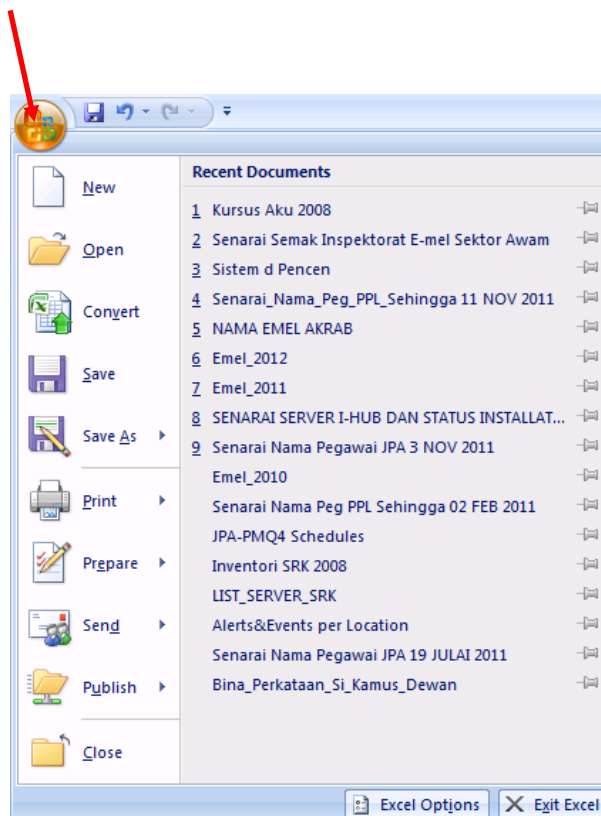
New

Open

Convert

Save

Save As

Print

Prepare

Send

Publish

Close

Recent Documents

1 Kursus Aku 2008
2 Senarai Semak Inspektorat E-mel Sektor Awam
3 Sistem d Pencen
4 Senarai_Nama_Peg_PPL_Sehingga 11 NOV 2011
5 NAMA EMEL AKRAB
6 Emel_2012
7 Emel_2011
8 SENARAI SERVER I-HUB DAN STATUS INSTALLAT...
9 Senarai Nama Pegawai JPA 3 NOV 2011
Emel_2010
Senarai Nama Peg PPL Sehingga 02 FEB 2011
JPA-PMQ4 Schedules
Inventori SRK 2008
LIST_SERVER_SRK
Alerts&Events per Location
Senarai Nama Pegawai JPA 19 JULAI 2011
Bina_Perkataan_Si_Kamus_Dewan

Excel Options
Exit Excel